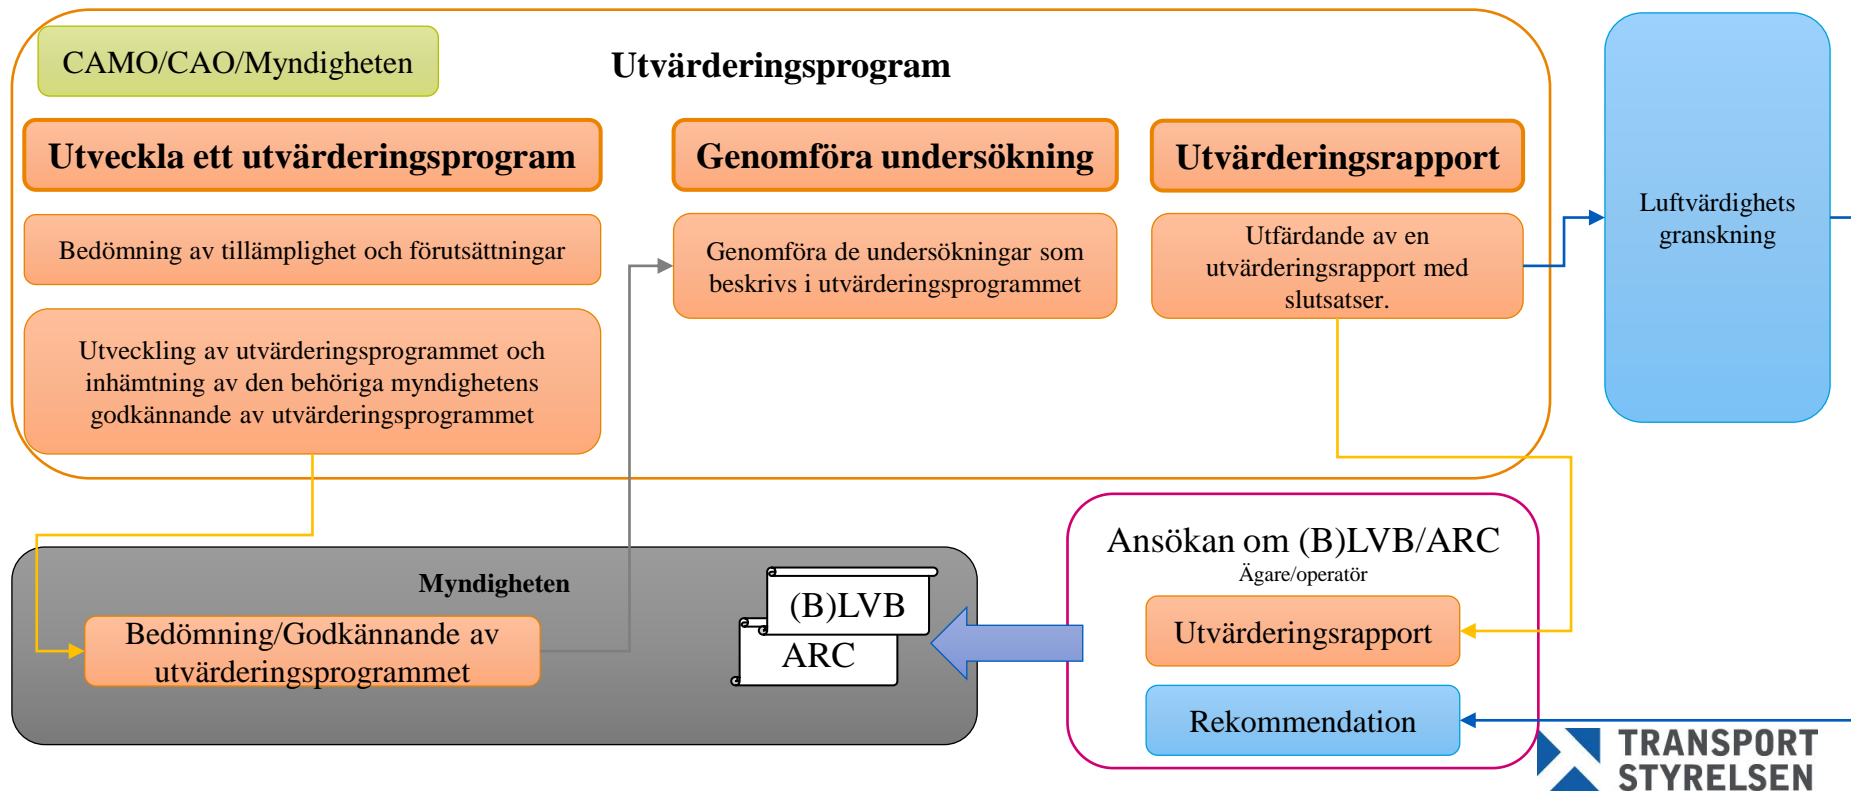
CAMO/CAO/Myndigheten

Utvärderingsprogram

Utveckla ett utvärderingsprogram

Genomföra undersökning

Utvärderingsrapport

Bedömning av tillämplighet och förutsättningar

Utveckling av utvärderingsprogrammet och inhämtning av den behöriga myndighetens godkännande av utvärderingsprogrammet

Genomföra de undersökningar som beskrivs i utvärderingsprogrammet

Utfärdande av en utvärderingsrapport med slutsatser.

Luftvärdighets granskning

Myndigheten

Bedömning/Godkännande av utvärderingsprogrammet

(B)LVB

ARC

Ansökan om (B)LVB/ARC

Ägare/operatör

Utvärderingsrapport

Rekommendation

TRANSPORT STYRELSEN